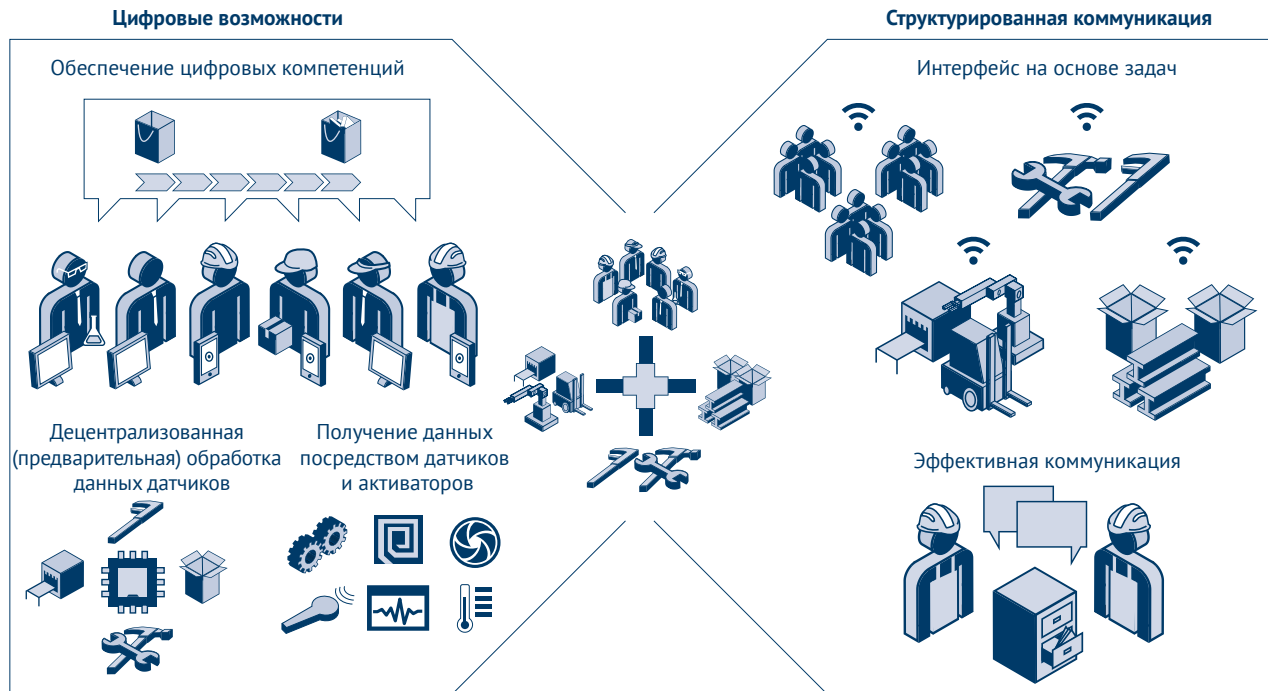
Цифровые возможности

Обеспечение цифровых компетенций

Децентрализованная (предварительная) обработка данных датчиков

Получение данных посредством датчиков и активаторов

Структурированная коммуникация

Интерфейс на основе задач

Эффективная коммуникация